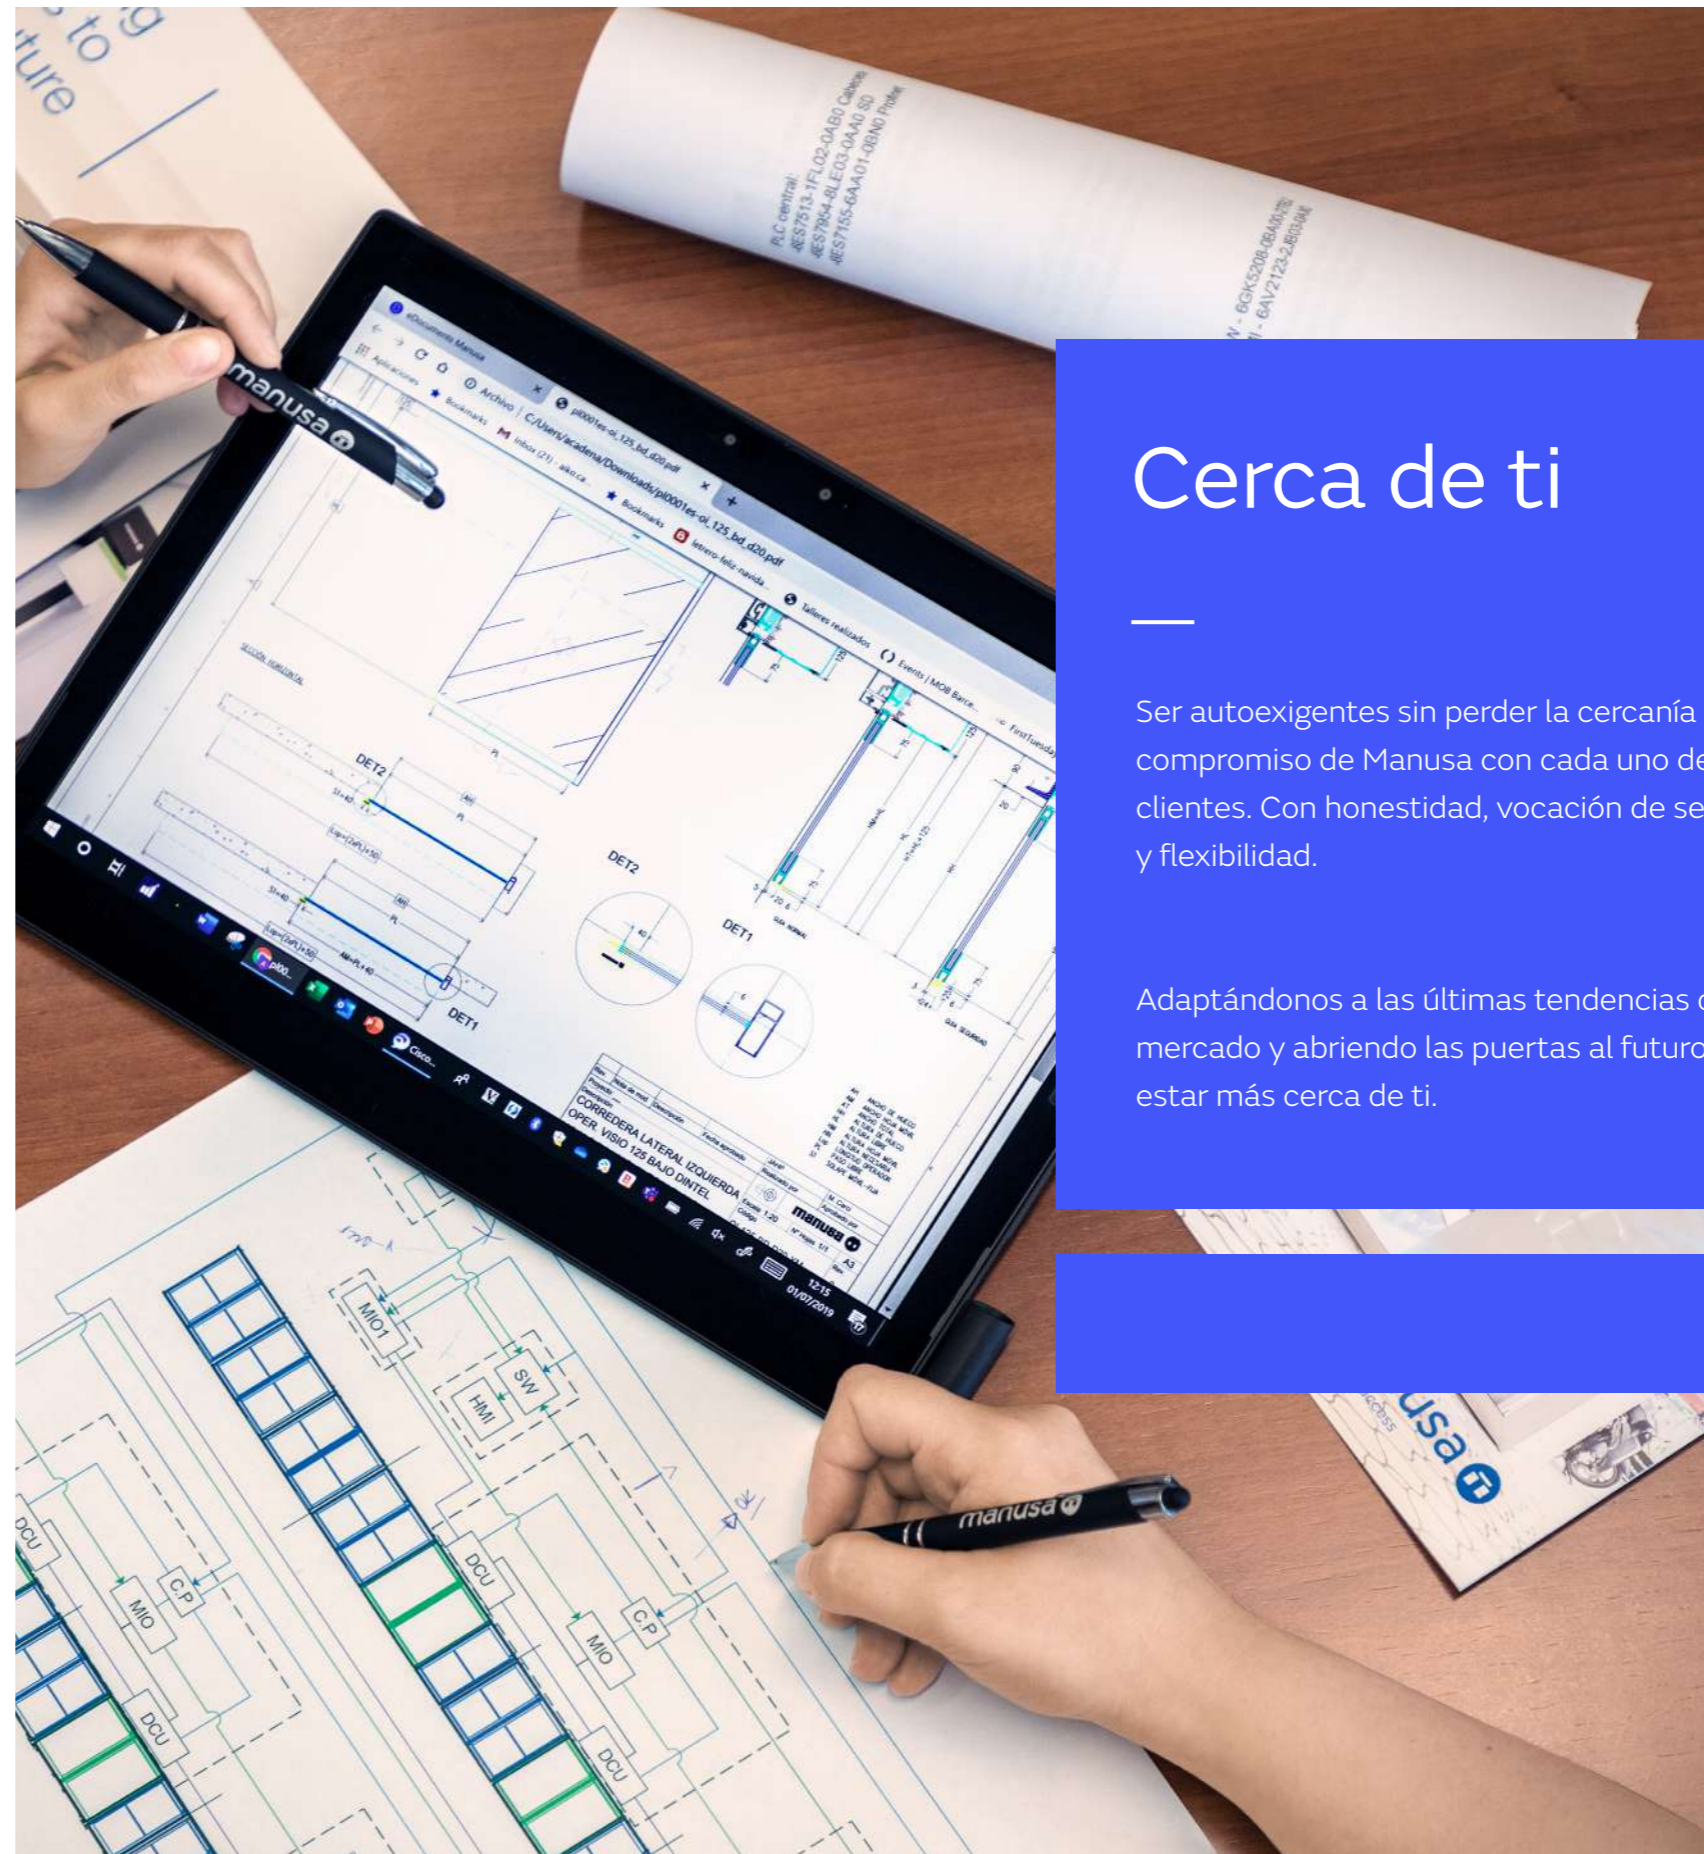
Cerca de ti

Ser autoexigentes sin perder la cercanía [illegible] compromiso de Manusa con cada uno de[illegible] clientes. Con honestidad, vocación de se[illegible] y flexibilidad.

Adaptándonos a las últimas tendencias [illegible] mercado y abriendo las puertas al futuro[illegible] estar más cerca de ti.

manusa

manusa

DET2

DET1

DET2

DET1

CORREDERA LATERAL IZQUIERDA
OPER. VISIO 125 BAJO DINTEL

MIO1

SW

HMI

DCU

CP

MIO

DCU

DCU

CP

MIO

DCU

12:15
01/07/2019

R.C central:
4ES7513-1FL02-0AB0 Cabecera
4ES7954-8LE03-0AA0 SD
4ES7155-6AA01-0BN0 Profinet

N - 6GK5208-0BA00-2TB
I - 6AV2123-2JB03-0AX

to
ture

usa